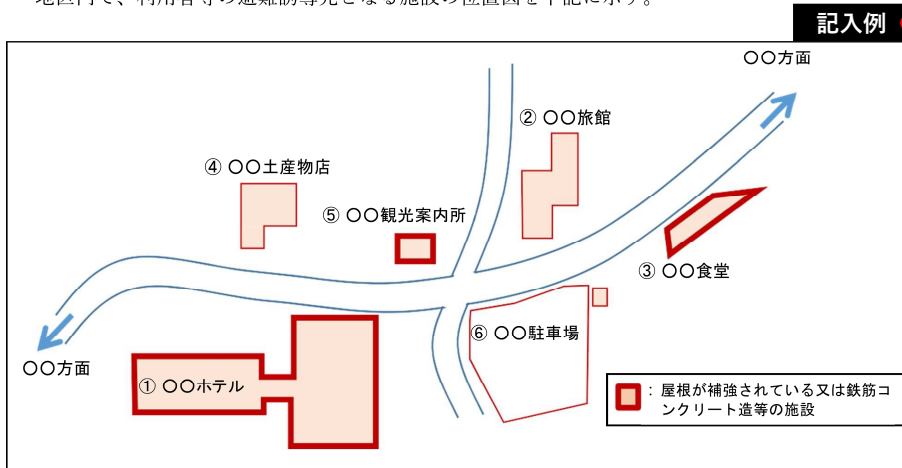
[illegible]地区内で、利用者等の避難誘導先となる施設の位置図を下記に示す。

記入例

〇〇方面

② 〇〇旅館

④ 〇〇土産物店

⑤ 〇〇観光案内所

③ 〇〇食堂

〇〇方面

⑥ 〇〇駐車場

① 〇〇ホテル

：屋根が補強されている又は鉄筋コンクリート造等の施設